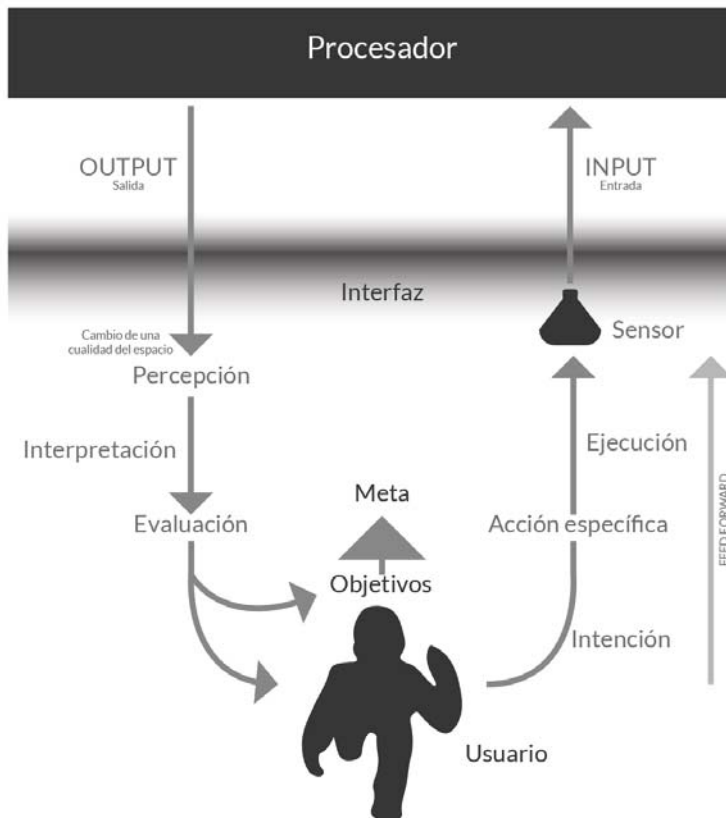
Procesador

OUTPUT
Salida

INPUT
Entrada

Interfaz

Cambio de una cualidad del espacio

Sensor

Percepción

Interpretación

Ejecución

Evaluación

Meta

Acción específica

FEED FORWARD

Objetivos

Intención

Usuario